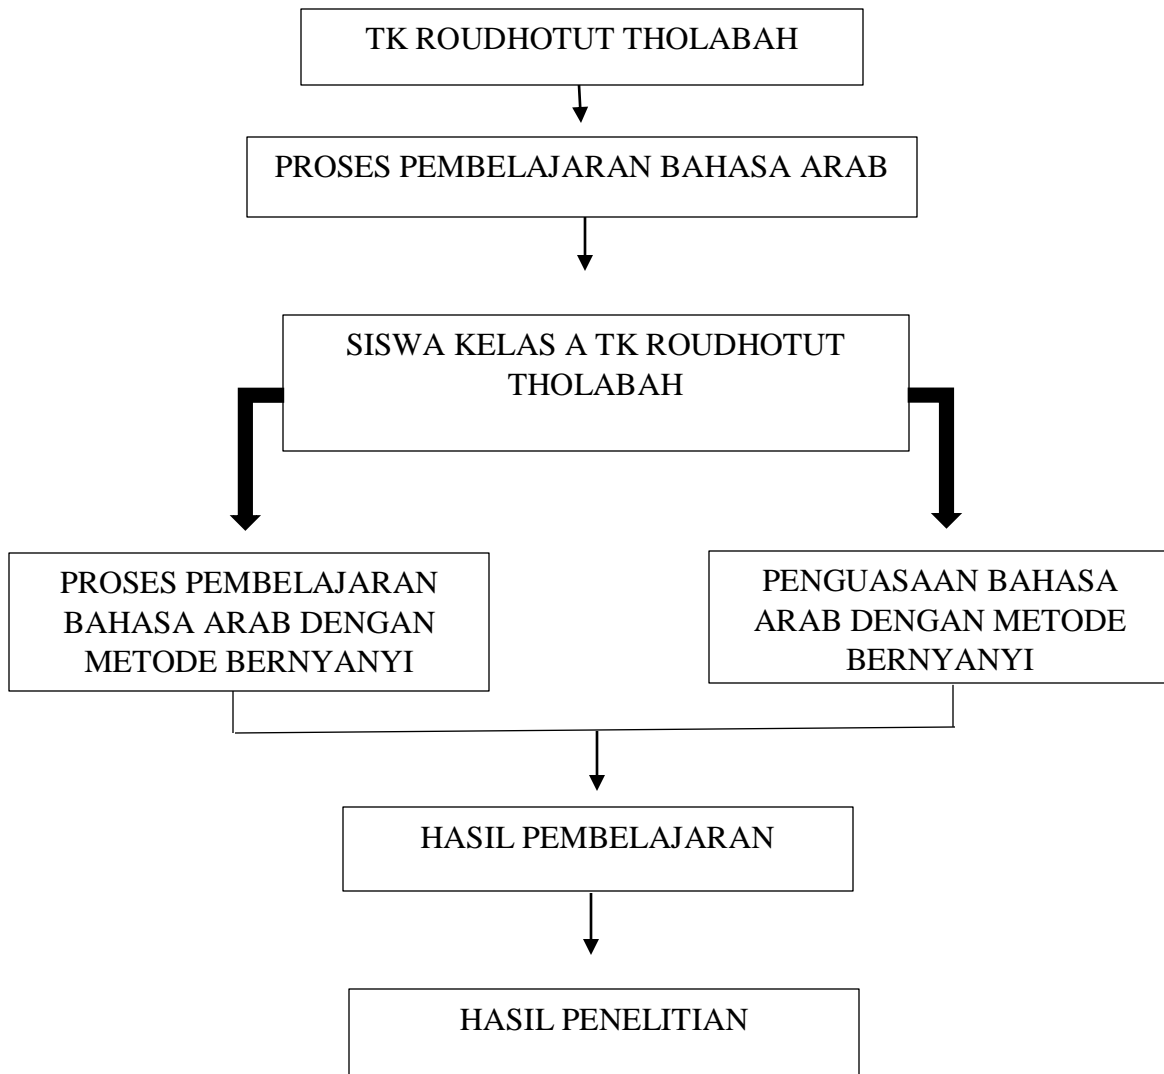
TK ROUDHOTUT THOLABAH

PROSES PEMBELAJARAN BAHASA ARAB

SISWA KELAS A TK ROUDHOTUT THOLABAH

PROSES PEMBELAJARAN BAHASA ARAB DENGAN METODE BERNYANYI

PENGUASAAN BAHASA ARAB DENGAN METODE BERNYANYI

HASIL PEMBELAJARAN

HASIL PENELITIAN